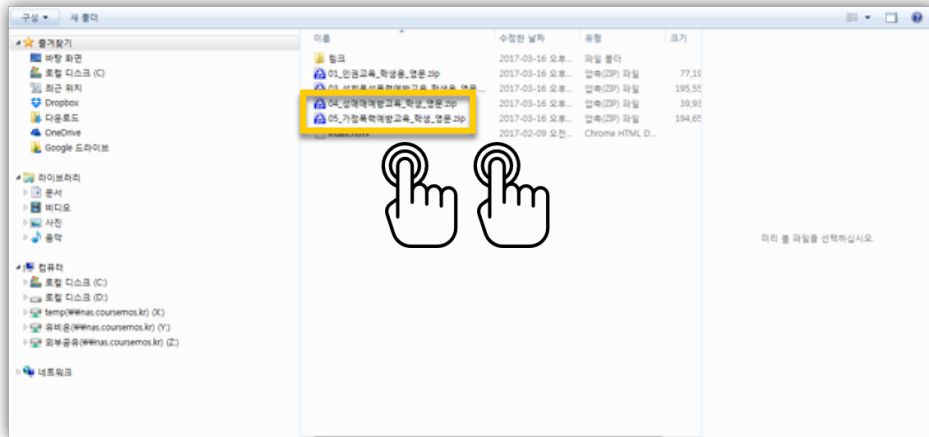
구성 ▾ 새 폴더

즐겨찾기
바탕 화면
로컬 디스크 (C)
최근 위치
Dropbox
다운로드
OneDrive
Google 드라이브

라이브러리
문서
비디오
사진
음악

컴퓨터
로컬 디스크 (C:)
로컬 디스크 (D:)
temp(₩₩nas.coursemos.kr) (X:)
유비온(₩₩nas.coursemos.kr) (Y:)
외부공유(₩₩nas.coursemos.kr) (Z:)

네트워크

| 이름 | 수정한 날짜 | 유형 | 크기 |
|---|---|---|---|
| 링크 | 2017-03-16 오후... | 파일 폴더 | |
| 01_인권교육_학생용_영문.zip | 2017-03-16 오후... | 압축(ZIP) 파일 | 77,1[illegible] |
| 03_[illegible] | 2017-03-16 오후... | 압축(ZIP) 파일 | 195,5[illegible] |
| 04_성매매예방교육_학생_영문.zip | 2017-03-16 오후... | 압축(ZIP) 파일 | 39,9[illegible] |
| 05_가정폭력예방교육_학생_영문.zip | 2017-03-16 오후... | 압축(ZIP) 파일 | 194,6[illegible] |
| index.html | 2017-02-09 오전... | Chrome HTML D... | |

미리 볼 파일을 선택하십시오.